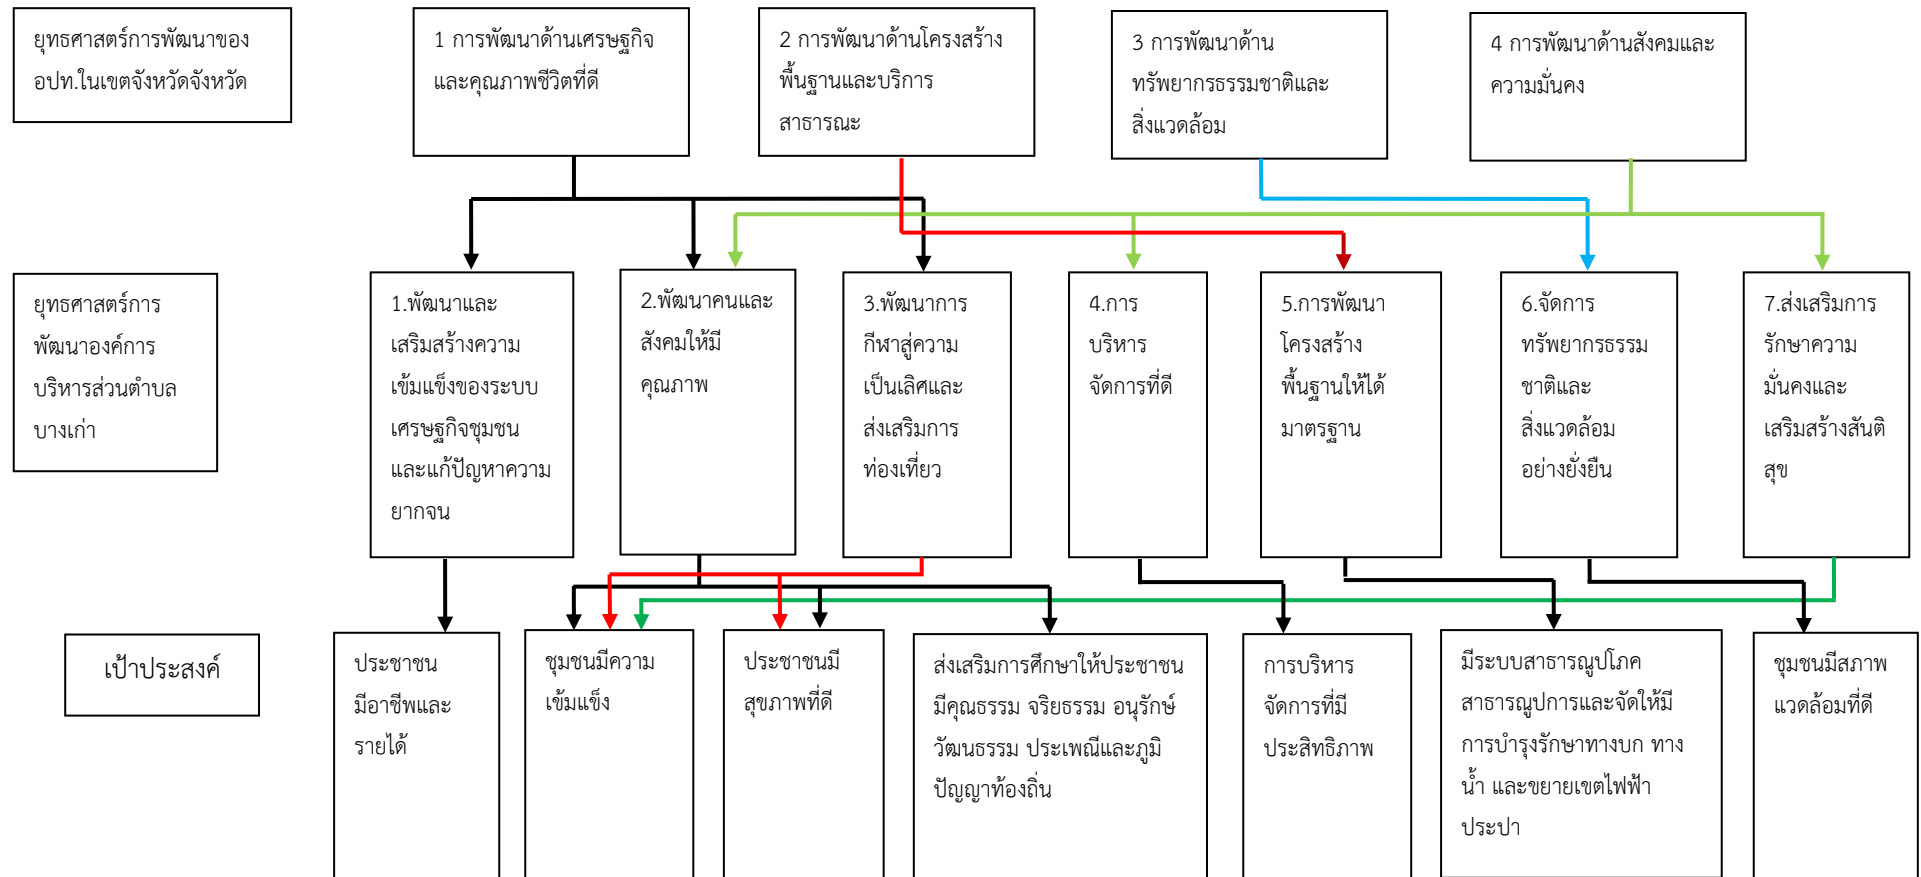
ยุทธศาสตร์การพัฒนาของ อปท.ในเขตจังหวัดจังหวัด

1 การพัฒนาด้านเศรษฐกิจและคุณภาพชีวิตที่ดี

2 การพัฒนาด้านโครงสร้างพื้นฐานและบริการสาธารณะ

3 การพัฒนาด้านทรัพยากรธรรมชาติและสิ่งแวดล้อม

4 การพัฒนาด้านสังคมและความมั่นคง

ยุทธศาสตร์การพัฒนาองค์การบริหารส่วนตำบลบางเก่า

1.พัฒนาและเสริมสร้างความเข้มแข็งของระบบเศรษฐกิจชุมชนและแก้ปัญหาความยากจน

2.พัฒนาคนและสังคมให้มีคุณภาพ

3.พัฒนาการกีฬาสู่ความเป็นเลิศและส่งเสริมการท่องเที่ยว

4.การบริหารจัดการที่ดี

5.การพัฒนาโครงสร้างพื้นฐานให้ได้มาตรฐาน

6.จัดการทรัพยากรธรรมชาติและสิ่งแวดล้อมอย่างยั่งยืน

7.ส่งเสริมการรักษาความมั่นคงและเสริมสร้างสันติสุข

เป้าประสงค์

ประชาชนมีอาชีพและรายได้

ชุมชนมีความเข้มแข็ง

ประชาชนมีสุขภาพที่ดี

ส่งเสริมการศึกษาให้ประชาชนมีคุณธรรม จริยธรรม อนุรักษ์วัฒนธรรม ประเพณีและภูมิปัญญาท้องถิ่น

การบริหารจัดการที่มีประสิทธิภาพ

มีระบบสาธารณูปโภค สาธารณูปการและจัดให้มีการบำรุงรักษาทางบก ทางน้ำ และขยายเขตไฟฟ้า ประปา

ชุมชนมีสภาพแวดล้อมที่ดี